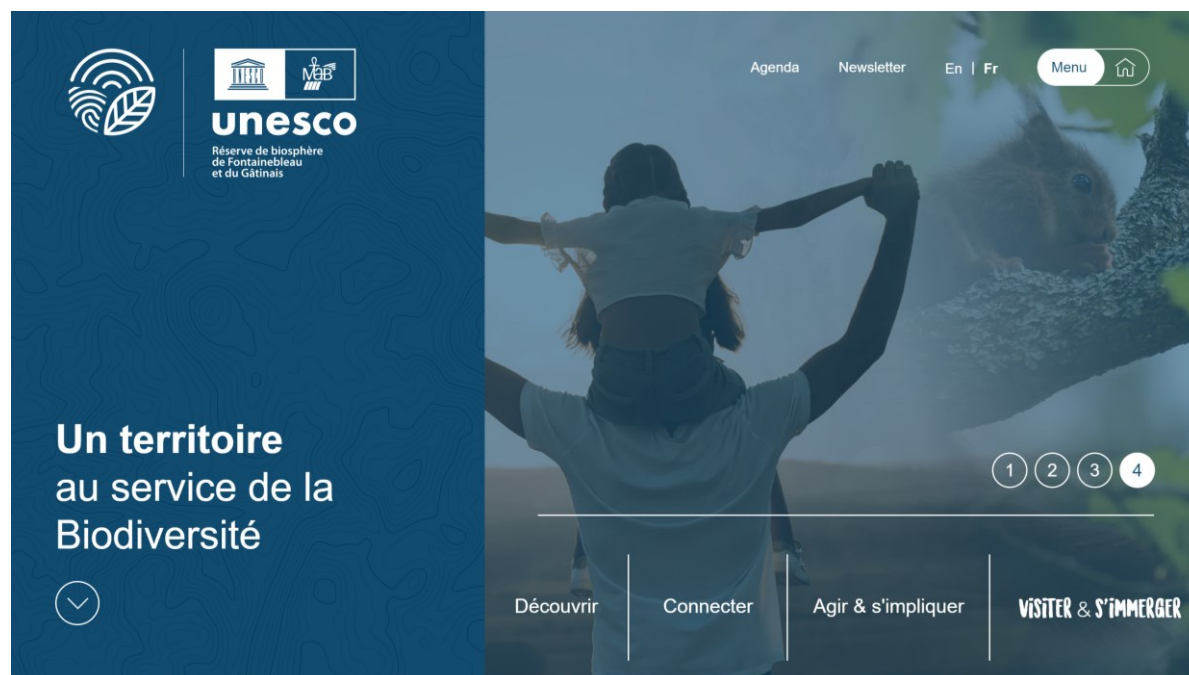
MaB

unesco

Réserve de biosphère de Fontainebleau et du Gâtinais

Agenda Newsletter En | Fr Menu

Un territoire
au service de la Biodiversité

1 2 3 4

Découvrir Connecter Agir & s'impliquer VISITER & S'IMMERGER